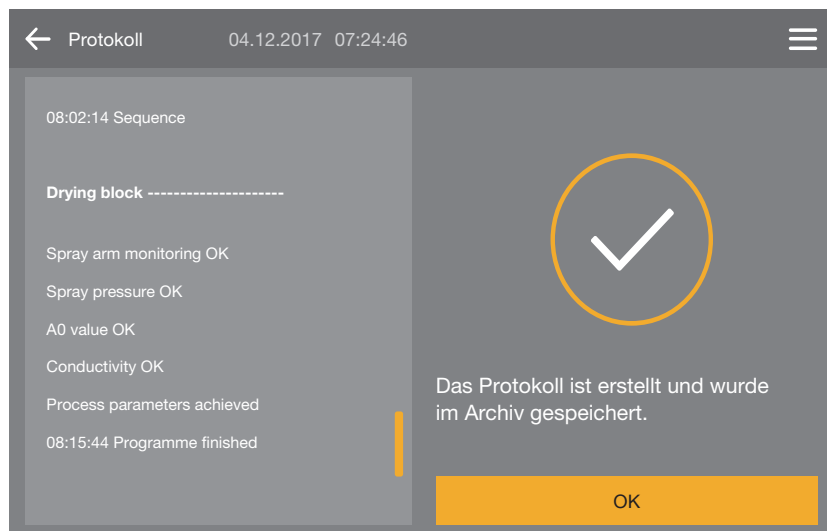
Protokoll 04.12.2017 07:24:46

08:02:14 Sequence

**Drying block --------------------**

Spray arm monitoring OK

Spray pressure OK

A0 value OK

Conductivity OK

Process parameters achieved

08:15:44 Programme finished

Das Protokoll ist erstellt und wurde im Archiv gespeichert.

OK